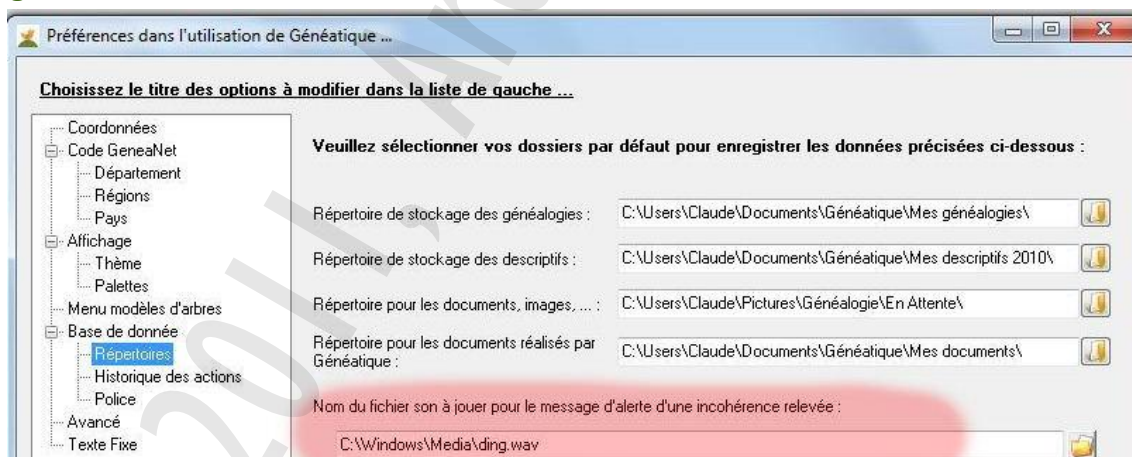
Préférences dans l'utilisation de Généatique ...

Choisissez le titre des options à modifier dans la liste de gauche ...

Coordonnées
Code GeneaNet
Département
Régions
Pays
Affichage
Thème
Palettes
Menu modèles d'arbres
Base de donnée
Répertoires
Historique des actions
Police
Avancé
Texte Fixe

Veuillez sélectionner vos dossiers par défaut pour enregistrer les données précisées ci-dessous :

Répertoire de stockage des généalogies : C:\Users\Claude\Documents\Généatique\Mes généalogies\

Répertoire de stockage des descriptifs : C:\Users\Claude\Documents\Généatique\Mes descriptifs 2010\

Répertoire pour les documents, images, ... : C:\Users\Claude\Pictures\Généalogie\En Attente\

Répertoire pour les documents réalisés par Généatique : C:\Users\Claude\Documents\Généatique\Mes documents\

Nom du fichier son à jouer pour le message d'alerte d'une incohérence relevée :

C:\Windows\Media\ding.wav